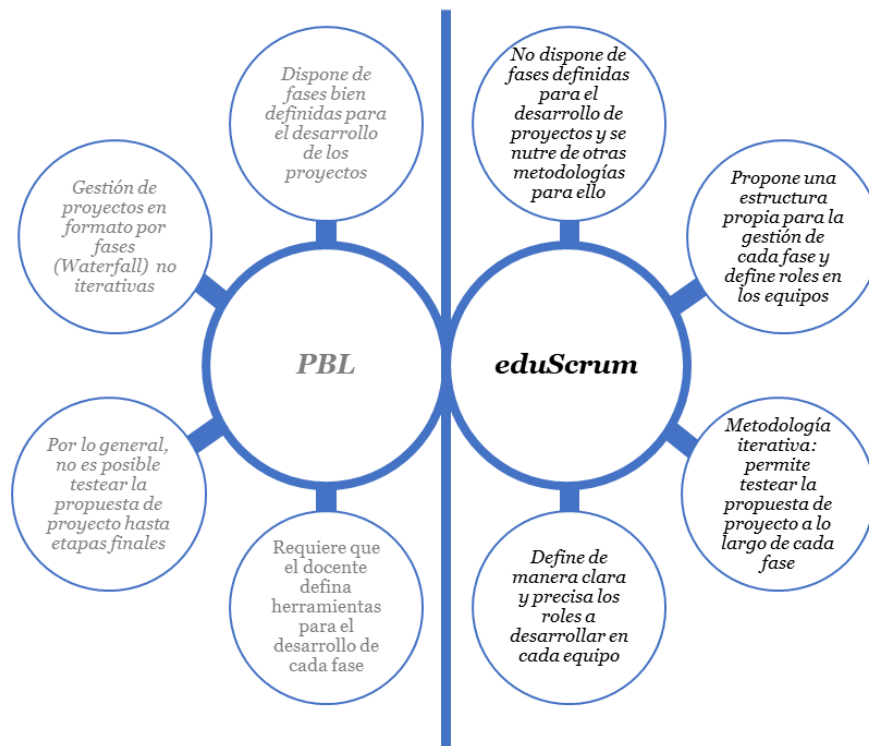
Dispone de fases bien definidas para el desarrollo de los proyectos

Gestión de proyectos en formato por fases (Waterfall) no iterativas

PBL

Por lo general, no es posible testear la propuesta de proyecto hasta etapas finales

Requiere que el docente defina herramientas para el desarrollo de cada fase

No dispone de fases definidas para el desarrollo de proyectos y se nutre de otras metodologías para ello

Propone una estructura propia para la gestión de cada fase y define roles en los equipos

eduScrum

Metodología iterativa: permite testear la propuesta de proyecto a lo largo de cada fase

Define de manera clara y precisa los roles a desarrollar en cada equipo